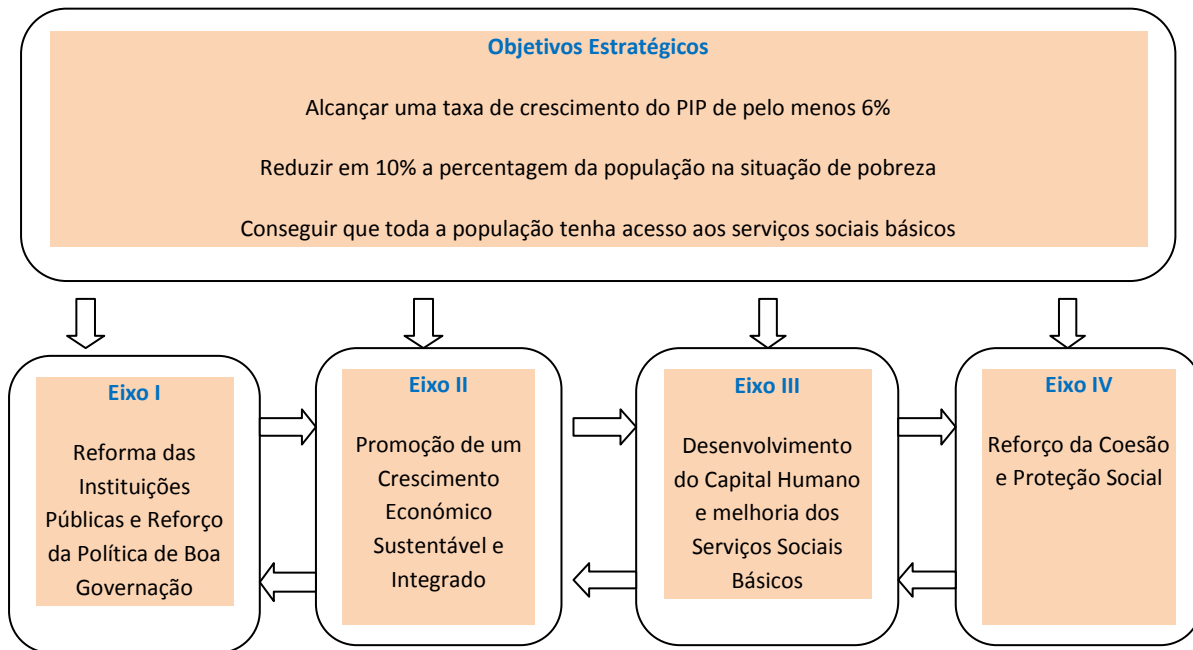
Objetivos Estratégicos

Alcançar uma taxa de crescimento do PIP de pelo menos 6%

Reduzir em 10% a percentagem da população na situação de pobreza

Conseguir que toda a população tenha acesso aos serviços sociais básicos

Eixo I

Reforma das Instituições Públicas e Reforço da Política de Boa Governação

Eixo II

Promoção de um Crescimento Económico Sustentável e Integrado

Eixo III

Desenvolvimento do Capital Humano e melhoria dos Serviços Sociais Básicos

Eixo IV

Reforço da Coesão e Proteção Social